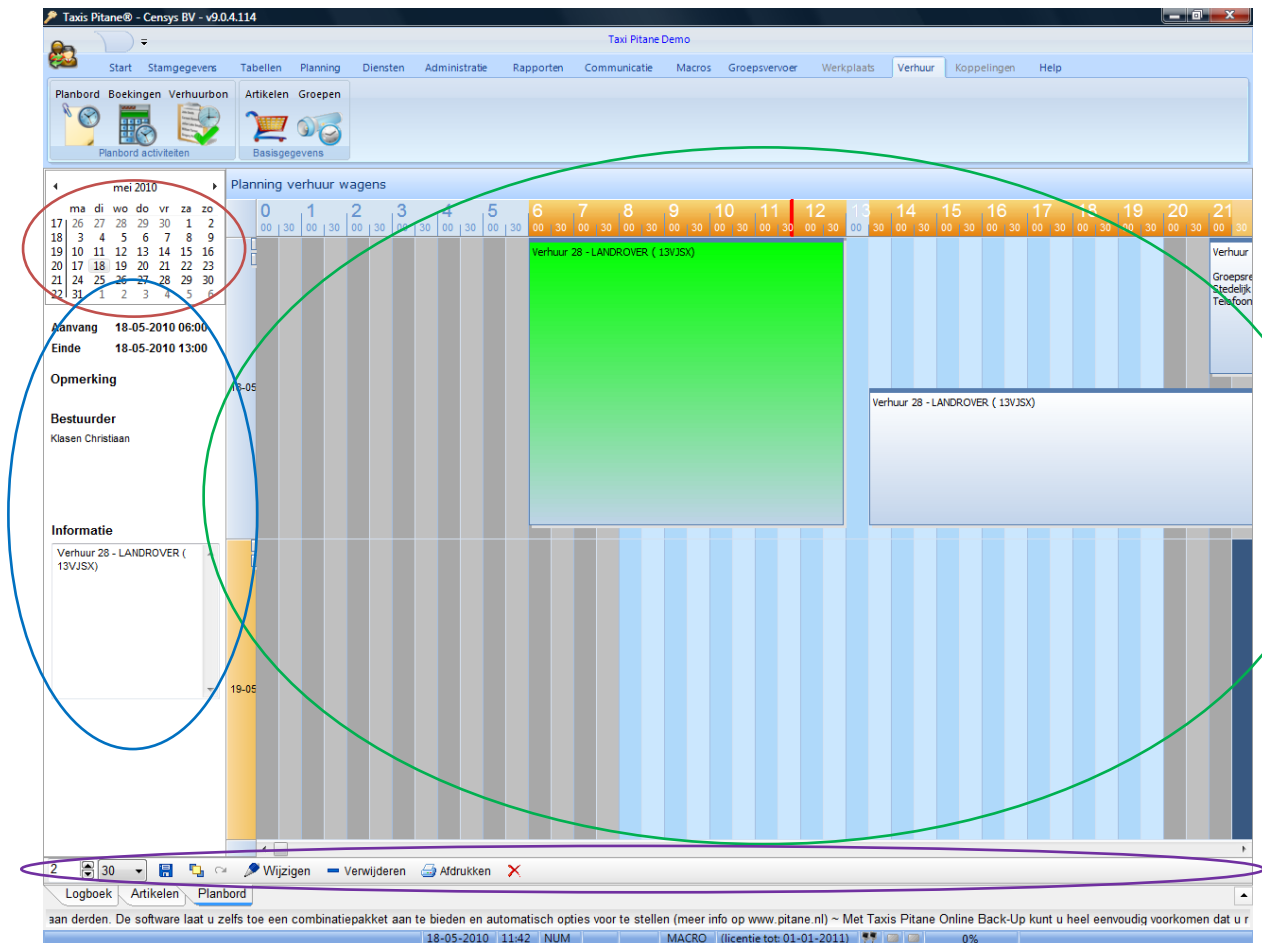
Taxis Pitane® - Censys BV - v9.0.4.114

Taxi Pitane Demo

Start Stamgegevens Tabellen Planning Diensten Administratie Rapporten Communicatie Macros Groepsvervoer Werkplaats Verhuur Koppelingen Help

Planbord Boekingen Verhuurbon
Planbord activiteiten
Artikelen Groepen
Basisgegevens

mei 2010

| | ma | di | wo | do | vr | za | zo |
|---|---|---|---|---|---|---|---|
| 17 | 26 | 27 | 28 | 29 | 30 | 1 | 2 |
| 18 | 3 | 4 | 5 | 6 | 7 | 8 | 9 |
| 19 | 10 | 11 | 12 | 13 | 14 | 15 | 16 |
| 20 | 17 | 18 | 19 | 20 | 21 | 22 | 23 |
| 21 | 24 | 25 | 26 | 27 | 28 | 29 | 30 |
| 22 | 31 | 1 | 2 | 3 | 4 | 5 | 6 |

Aanvang 18-05-2010 06:00
Einde 18-05-2010 13:00

Opmerking

Bestuurder
Klasen Christiaan

Informatie
Verhuur 28 - LANDROVER ( 13VJSX)

Planning verhuur wagens

0 1 2 3 4 5 6 7 8 9 10 11 12 13 14 15 16 17 18 19 20 21
00 30 00 30 00 30 00 30 00 30 00 30 00 30 00 30 00 30 00 30 00 30 00 30 00 30 00 30 00 30 00 30 00 30 00 30 00 30 00 30 00 30 00 30

18-05
19-05

Verhuur 28 - LANDROVER ( 13VJSX)
Verhuur 28 - LANDROVER ( 13VJSX)
Verhuur
Groepsre
Stedelijk
Telefoon

2 30 Wijzigen Verwijderen Afdrukken

Logboek Artikelen Planbord

aan derden. De software laat u zelfs toe een combinatiepakket aan te bieden en automatisch opties voor te stellen (meer info op www.pitane.nl) ~ Met Taxis Pitane Online Back-Up kunt u heel eenvoudig voorkomen dat u r

18-05-2010 11:42 NUM MACRO (licentie tot: 01-01-2011) 0%